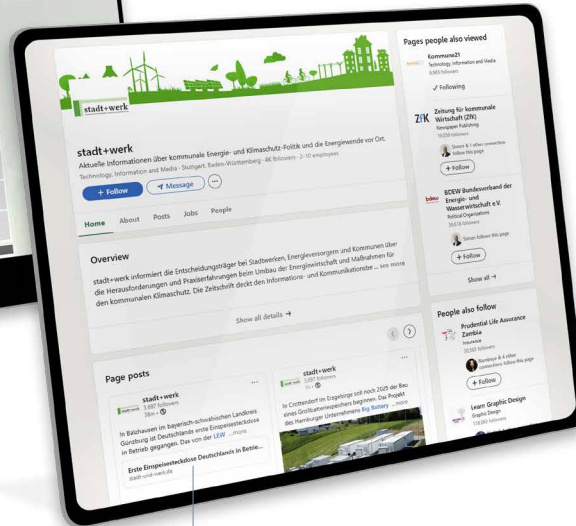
stadt+werk

stadt+werk

Aktuelle Informationen über kommunale Energie- und Klimaschutz-Politik und die Energiewende vor Ort.

Technology, Information and Media · Stuttgart, Baden-Württemberg · 4K followers · 2-10 employees

+ Follow

Message

...

Home About Posts Jobs People

Overview

stadt+werk informiert die Entscheidungsträger bei Stadtwerken, Energieversorgern und Kommunen über die Herausforderungen und Praxiserfahrungen beim Umbau der Energiewirtschaft und Maßnahmen für den kommunalen Klimaschutz. Die Zeitschrift deckt den Informations- und Kommunikationsbe ... see more

Show all details →

Page posts

stadt+werk
3,887 followers
38m ·

In Balzhausen im bayerisch-schwäbischen Landkreis Günzburg ist Deutschlands erste Einspeisesteckdose in Betrieb gegangen. Das von der LEW ...more

Erste Einspeisesteckdose Deutschlands in Betrie...
stadt-und-werk.de

stadt+werk
3,887 followers
1h ·

In Crottendorf im Erzgebirge soll noch 2025 der Bau eines Großbatteriespeichers beginnen. Das Projekt des Hamburger Unternehmens Big Battery ...more

Pages people also viewed

Kommune21
Technology, Information and Media
6,905 followers

✓ Following

Zeitung für kommunale Wirtschaft (ZfK)
Newspaper Publishing
18,058 followers

Simon & 1 other connection follow this page

+ Follow

BDEW Bundesverband der Energie- und Wasserwirtschaft e.V.
Political Organizations
38,618 followers

Simon follows this page

+ Follow

Show all →

People also follow

Prudential Life Assurance Zambia
Insurance
30,565 followers

Rambeye & 4 other connections follow this page

+ Follow

Learn Graphic Design
Graphic Design
118,090 followers